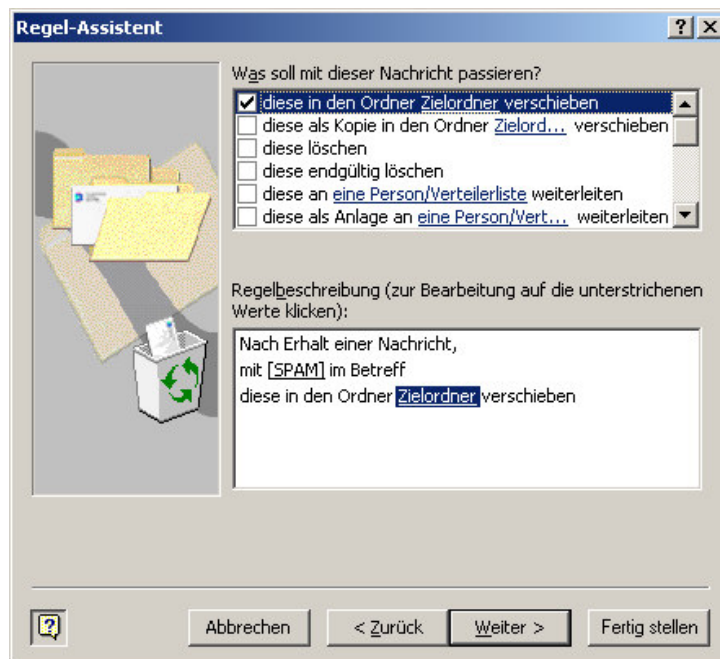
Regel-Assistent

?

X

Was soll mit dieser Nachricht passieren?

☑ diese in den Ordner Zielordner verschieben
☐ diese als Kopie in den Ordner Zielord... verschieben
☐ diese löschen
☐ diese endgültig löschen
☐ diese an eine Person/Verteilerliste weiterleiten
☐ diese als Anlage an eine Person/Vert... weiterleiten

Regelbeschreibung (zur Bearbeitung auf die unterstrichenen Werte klicken):

Nach Erhalt einer Nachricht,
mit [SPAM] im Betreff
diese in den Ordner Zielordner verschieben

?

Abbrechen

< Zurück

Weiter >

Fertig stellen